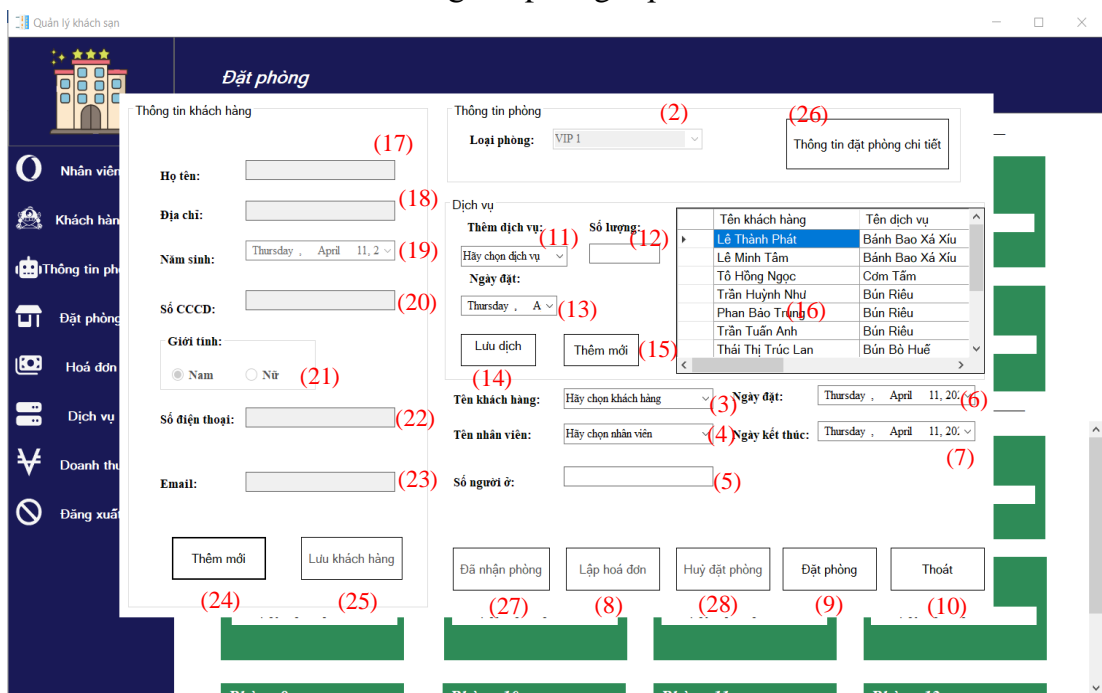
Quản lý khách sạn

Đặt phòng

Nhân viên
Khách hàn
Thông tin ph
Đặt phòng
Hoá đơn
Dịch vụ
Doanh thu
Đăng xuất

Thông tin khách hàng

(17)
Họ tên:
(18)
Địa chỉ:
Năm sinh: Thursday , April 11, 2 (19)
Số CCCD: (20)
Giới tính:
Nam Nữ (21)
Số điện thoại: (22)
Email: (23)

Thêm mới Lưu khách hàng
(24) (25)

Thông tin phòng
(2)
Loại phòng: VIP 1
(26)
Thông tin đặt phòng chi tiết

Dịch vụ
Thêm dịch vụ: (11) Số lượng: (12)
Hãy chọn dịch vụ
Ngày đặt:
Thursday , A (13)
Lưu dịch Thêm mới (15)
(14)

| | Tên khách hàng | Tên dịch vụ |
|---|---|---|
| ▸ | Lê Thành Phát | Bánh Bao Xá Xíu |
| | Lê Minh Tâm | Bánh Bao Xá Xíu |
| | Tô Hồng Ngọc | Cơm Tấm |
| | Trần Huỳnh Như | Bún Riêu |
| | Phan Bảo Trung (16) | Bún Riêu |
| | Trần Tuấn Anh | Bún Riêu |
| | Thái Thị Trúc Lan | Bún Bò Huế |

Tên khách hàng: Hãy chọn khách hàng (3) Ngày đặt: Thursday , April 11, 202 (6)
Tên nhân viên: Hãy chọn nhân viên (4) Ngày kết thúc: Thursday , April 11, 202 (7)
Số người ở: (5)

Đã nhận phòng Lập hoá đơn Huỷ đặt phòng Đặt phòng Thoát
(27) (8) (28) (9) (10)